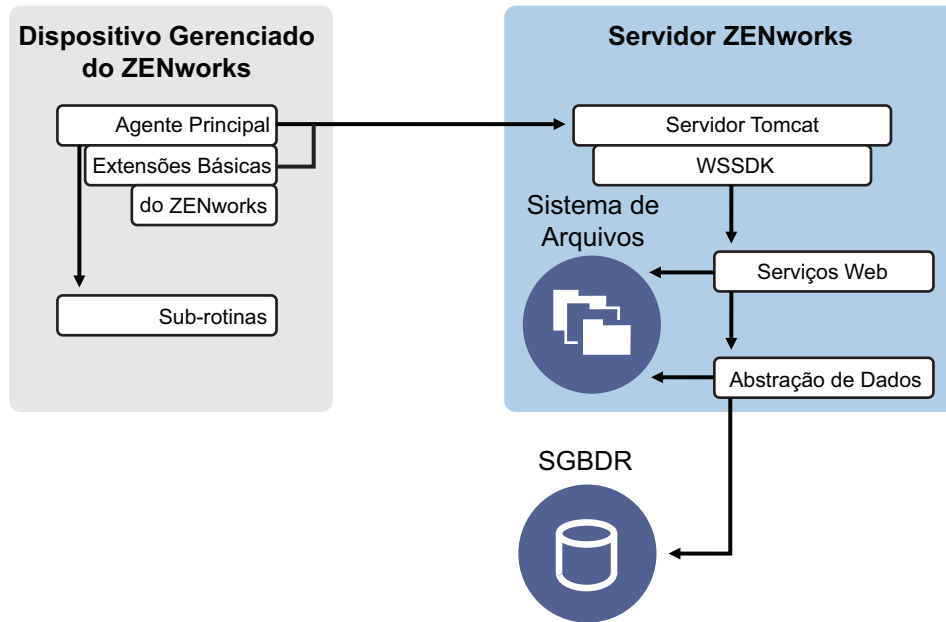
Dispositivo Gerenciado do ZENworks

Agente Principal

Extensões Básicas

do ZENworks

Sub-rotinas

Servidor ZENworks

Servidor Tomcat

WSSDK

Sistema de Arquivos

Serviços Web

Abstração de Dados

SGBDR